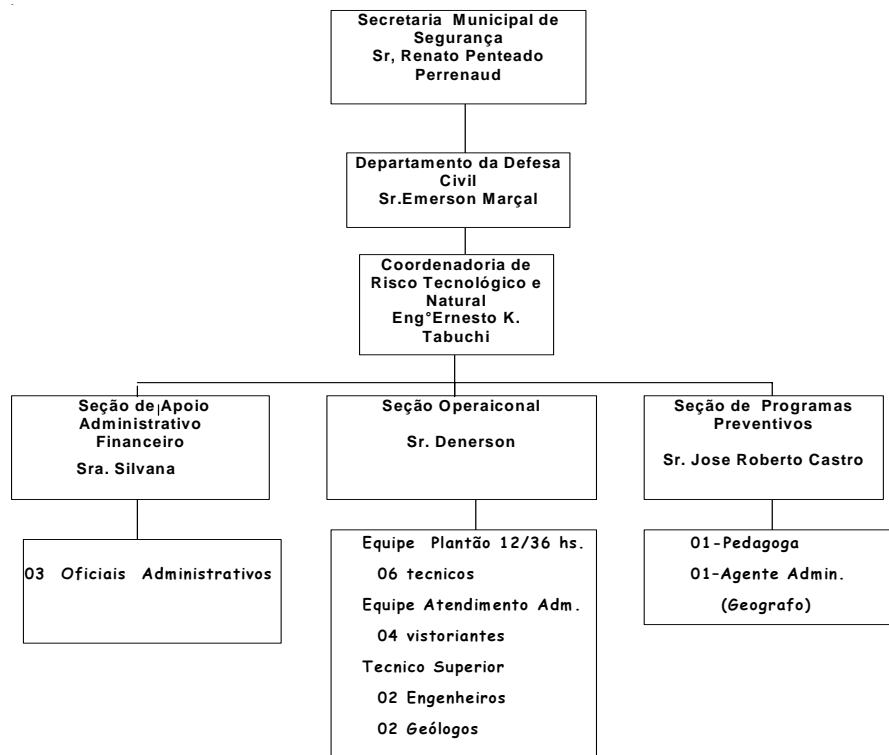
Secretaria Municipal de Segurança
Sr, Renato Penteado Perrenaud

Departamento da Defesa Civil
Sr.Emerson Marçal

Coordenadoria de Risco Tecnológico e Natural
Eng°Ernesto K. Tabuchi

Seção de Apoio Administrativo Financeiro
Sra. Silvana

Seção Operaiconal
Sr. Denerson

Seção de Programas Preventivos
Sr. Jose Roberto Castro

03 Oficiais Administrativos

Equipe Plantão 12/36 hs.
06 tecnicos
Equipe Atendimento Adm.
04 vistoriantes
Tecnico Superior
02 Engenheiros
02 Geólogos

01-Pedagoga
01-Agente Admin.
(Geografo)